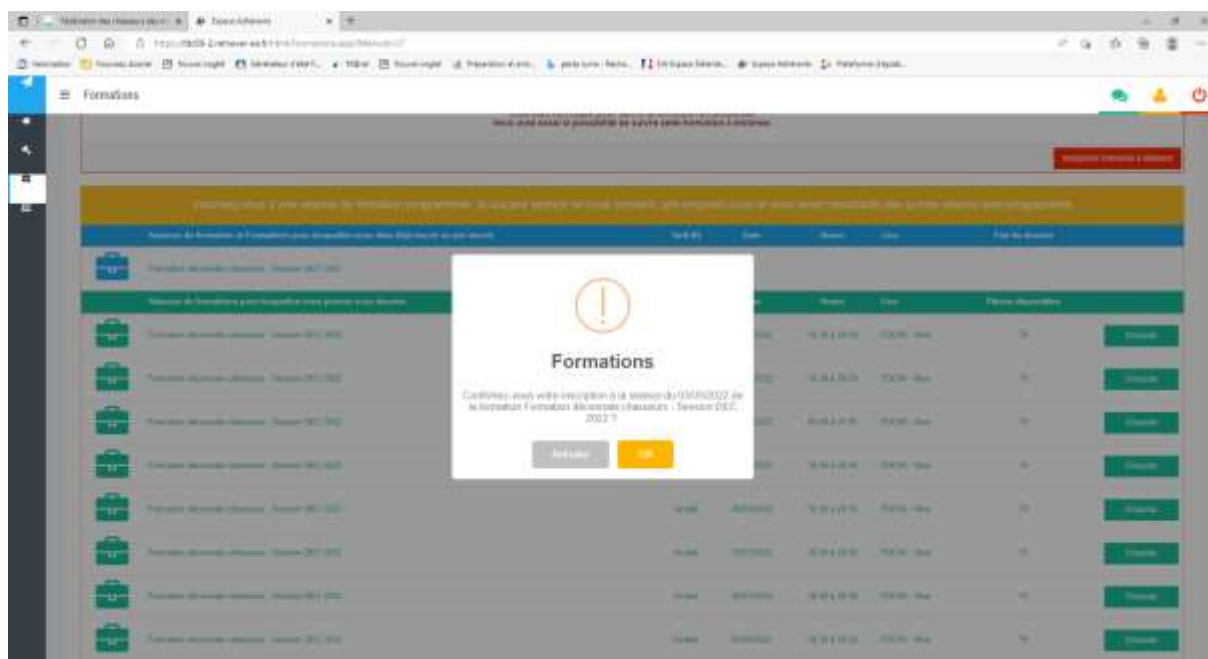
Fédération des chasseurs de l... Espace Adhérents

Formations

Vous avez encore la possibilité de suivre cette formation à distance

Formation décennale chasseurs - Session DEC 2022

Formations

Confirmez-vous votre inscription à la session du 03/05/2022 de la formation Formation décennale chasseurs - Session DEC 2022 ?

Annuler OK

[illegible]